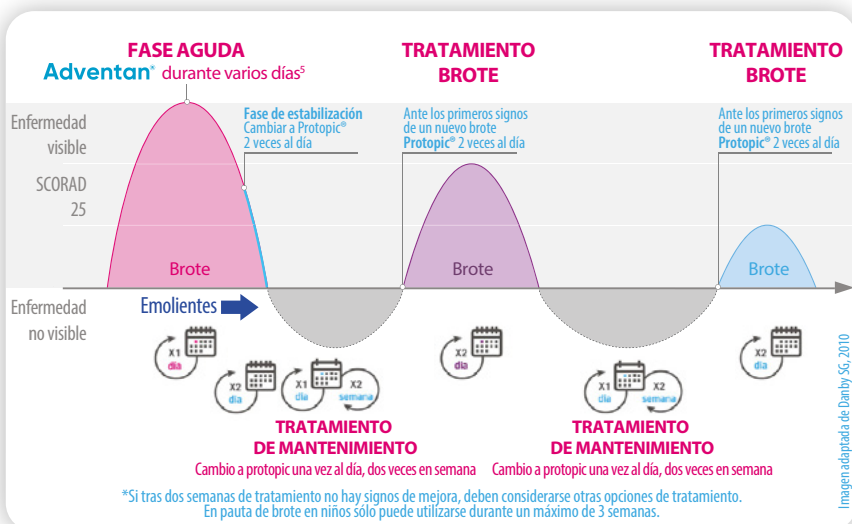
FASE AGUDA
Adventan* durante varios días$^5$

TRATAMIENTO BROTE

TRATAMIENTO BROTE

Enfermedad visible

Fase de estabilización
Cambiar a Protopic®
2 veces al día

Ante los primeros signos de un nuevo brote
Protopic® 2 veces al día

Ante los primeros signos de un nuevo brote
Protopic® 2 veces al día

SCORAD
25

Brote

Brote

Brote

Enfermedad no visible

Emolientes

X1 día

X2 día

X2 día

X1 día

X2 semana

X2 día

X1 día

X2 semana

X2 día

TRATAMIENTO DE MANTENIMIENTO
Cambio a protopic una vez al día, dos veces en semana

TRATAMIENTO DE MANTENIMIENTO
Cambio a protopic una vez al día, dos veces en semana

*Si tras dos semanas de tratamiento no hay signos de mejora, deben considerarse otras opciones de tratamiento.
En pauta de brote en niños sólo puede utilizarse durante un máximo de 3 semanas.

Imagen adaptada de Danby SG, 2010